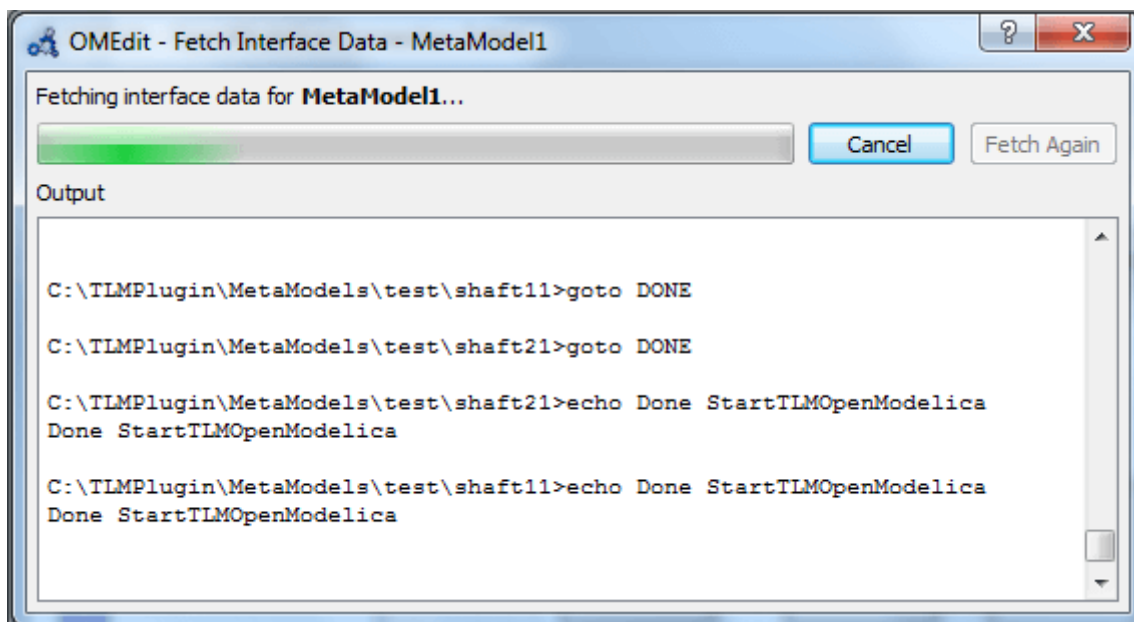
OMEdit - Fetch Interface Data - MetaModel1

?

X

Fetching interface data for **MetaModel1**...

Cancel

Fetch Again

Output

C:\TLMPlugin\MetaModels\test\shaft11>goto DONE

C:\TLMPlugin\MetaModels\test\shaft21>goto DONE

C:\TLMPlugin\MetaModels\test\shaft21>echo Done StartTLMOpenModelica
Done StartTLMOpenModelica

C:\TLMPlugin\MetaModels\test\shaft11>echo Done StartTLMOpenModelica
Done StartTLMOpenModelica